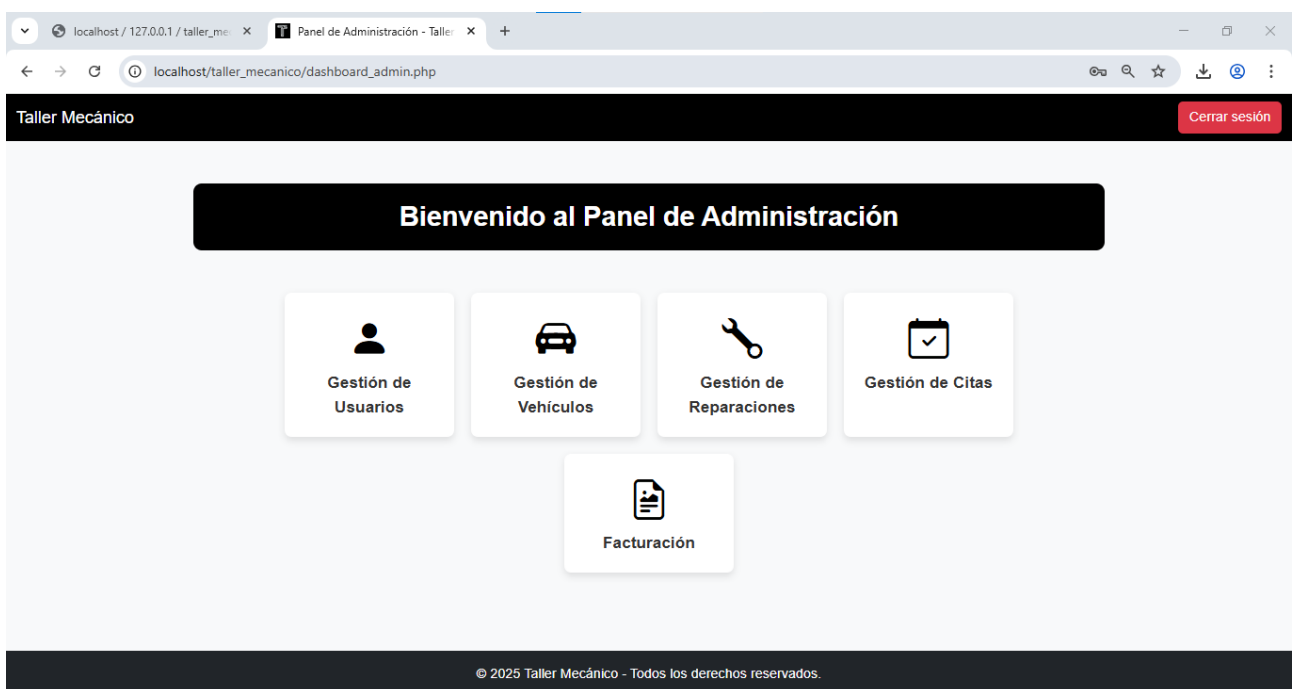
localhost / 127.0.0.1 / taller_me ×
Panel de Administración - Taller ×
+

localhost/taller_mecanico/dashboard_admin.php

Taller Mecánico

Cerrar sesión

Bienvenido al Panel de Administración

Gestión de Usuarios

Gestión de Vehículos

Gestión de Reparaciones

Gestión de Citas

Facturación

© 2025 Taller Mecánico - Todos los derechos reservados.